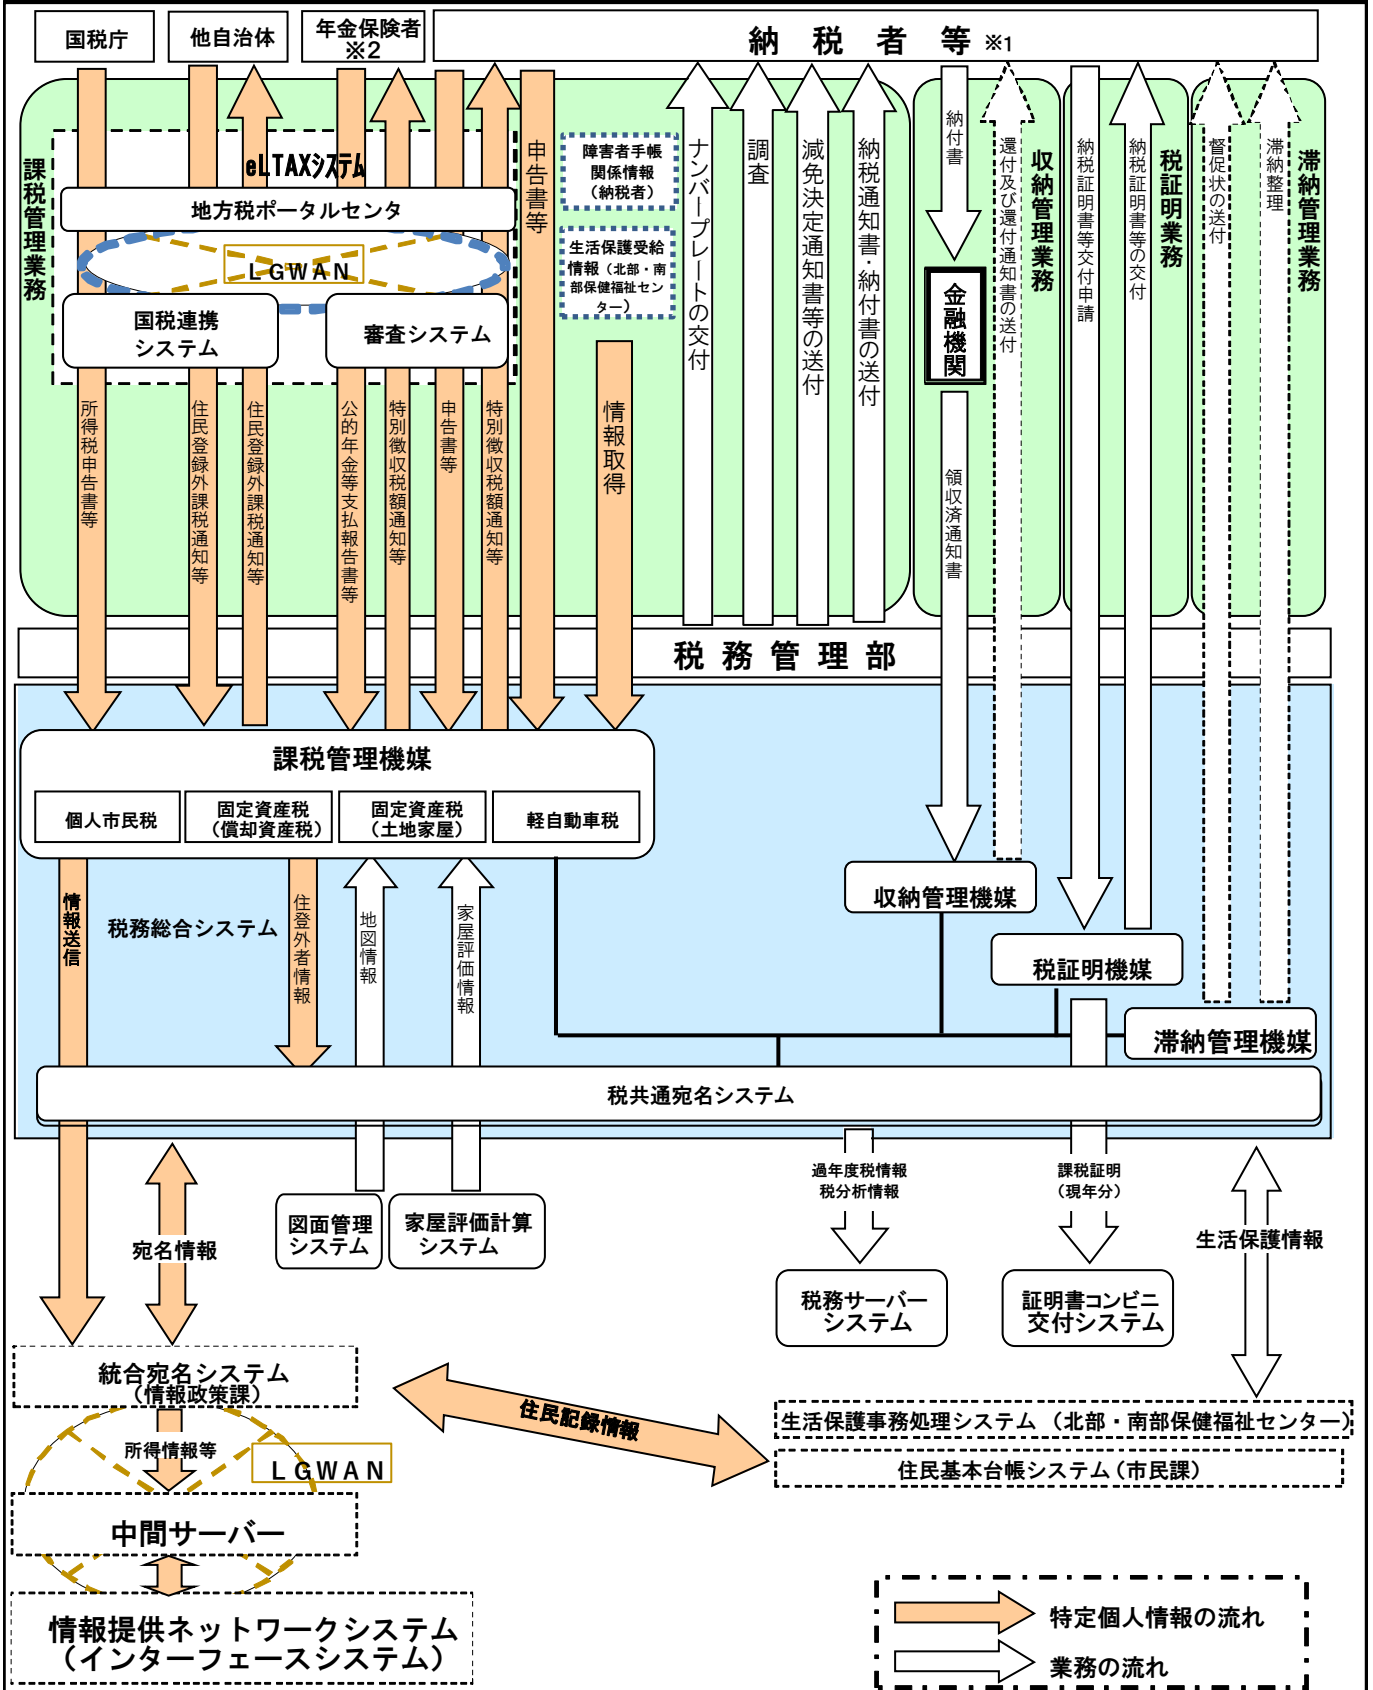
国税庁

他自治体

年金保険者 ※2

納 税 者 等 ※1

課税管理業務

eLTAXシステム

地方税ポータルセンタ

LGWAN

国税連携システム

審査システム

申告書等

障害者手帳関係情報（納税者）

生活保護受給情報（北部・南部保健福祉センター）

情報取得

ナンバープレートの交付

調査

減免決定通知書等の送付

納税通知書・納付書の送付

納付書

金融機関

領収済通知書

還付及び還付通知書の送付

収納管理業務

納税証明書等交付申請

納税証明書等の交付

税証明業務

督促状の送付

滞納整理

滞納管理業務

所得税申告書等

住民登録外課税通知等

住民登録外課税通知等

公的年金等支払報告書等

特別徴収税額通知等

申告書等

特別徴収税額通知等

税 務 管 理 部

課税管理機媒

個人市民税

固定資産税（償却資産税）

固定資産税（土地家屋）

軽自動車税

情報送信

税務総合システム

住登外者情報

地図情報

家屋評価情報

収納管理機媒

税証明機媒

滞納管理機媒

税共通宛名システム

宛名情報

図面管理システム

家屋評価計算システム

過年度税情報
税分析情報

課税証明（現年分）

生活保護情報

税務サーバーシステム

証明書コンビニ交付システム

統合宛名システム（情報政策課）

住民記録情報

生活保護事務処理システム（北部・南部保健福祉センター）

住民基本台帳システム（市民課）

所得情報等

LGWAN

中間サーバー

情報提供ネットワークシステム（インターフェースシステム）

特定個人情報の流れ

業務の流れ